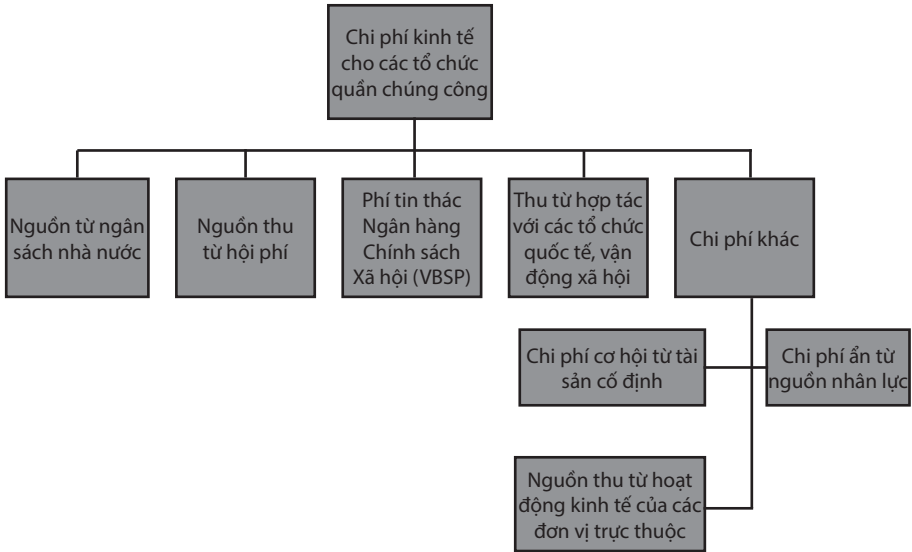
Chi phí kinh tế cho các tổ chức quần chúng công

Nguồn từ ngân sách nhà nước

Nguồn thu từ hội phí

Phí tin thác Ngân hàng Chính sách Xã hội (VBSP)

Thu từ hợp tác với các tổ chức quốc tế, vận động xã hội

Chi phí khác

Chi phí cơ hội từ tài sản cố định

Chi phí ẩn từ nguồn nhân lực

Nguồn thu từ hoạt động kinh tế của các đơn vị trực thuộc